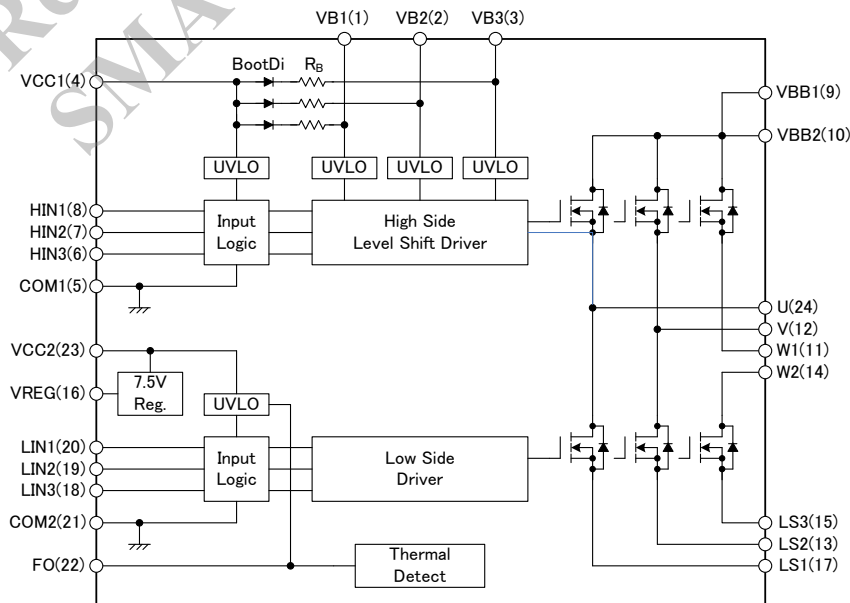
VB1(1) VB2(2) VB3(3)

BootDi $R_B$

VCC1(4)

VBB1(9)

VBB2(10)

UVLO UVLO UVLO UVLO

HIN1(8)
HIN2(7)
HIN3(6)

Input Logic

High Side Level Shift Driver

COM1(5)

U(24)
V(12)
W1(11)
W2(14)

VCC2(23)

VREG(16)

7.5V Reg.

UVLO

LIN1(20)
LIN2(19)
LIN3(18)

Input Logic

Low Side Driver

COM2(21)

LS3(15)
LS2(13)
LS1(17)

FO(22)

Thermal Detect